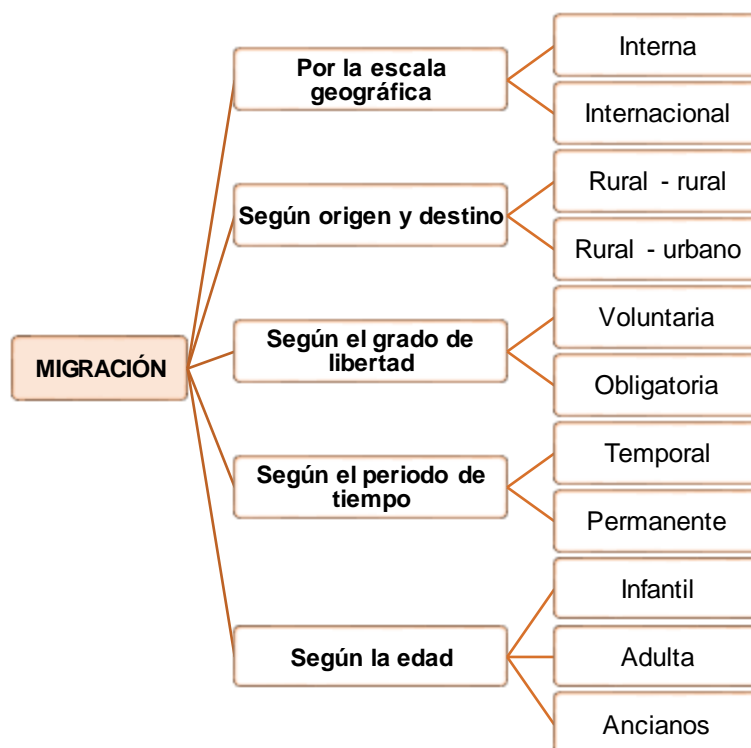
MIGRACIÓN

Por la escala geográfica

Interna

Internacional

Según origen y destino

Rural - rural

Rural - urbano

Según el grado de libertad

Voluntaria

Obligatoria

Según el periodo de tiempo

Temporal

Permanente

Según la edad

Infantil

Adulta

Ancianos